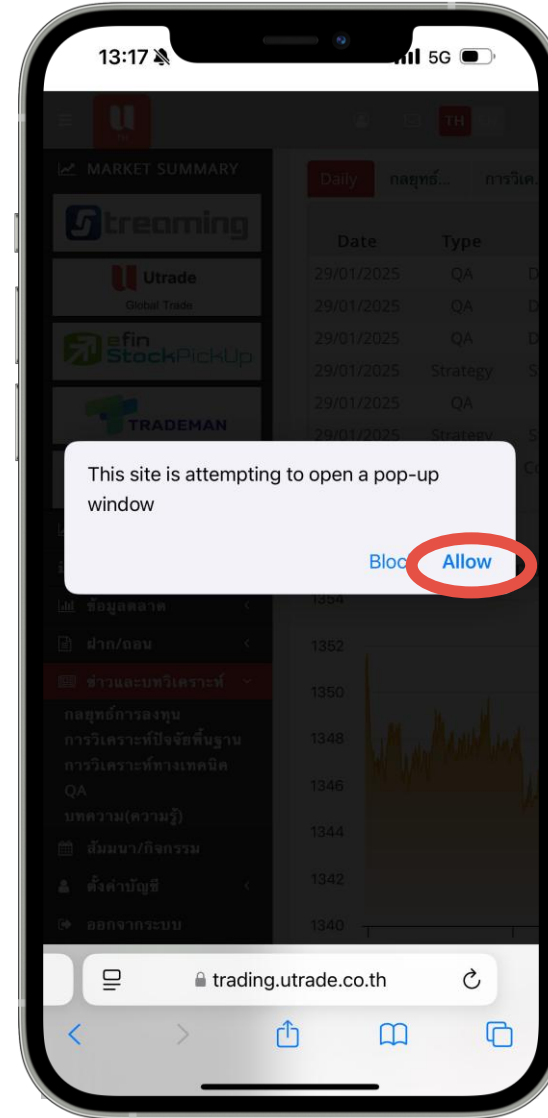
13:17 5G

TH

MARKET SUMMARY

Streaming

Utrade
Global Trade

efin StockPickUp

TRADEMAN

Daily กลยุทธ์... การวิเค...

| Date | Type | |
|---|---|---|
| 29/01/2025 | QA | D |
| 29/01/2025 | QA | D |
| 29/01/2025 | QA | D |
| 29/01/2025 | Strategy | S |
| 29/01/2025 | QA | |
| 29/01/2025 | Strategy | S |

This site is attempting to open a pop-up window

Bloc Allow

ข้อมูลตลาด
ฝาก/ถอน
ข่าวและบทวิเคราะห์
กลยุทธ์การลงทุน
การวิเคราะห์ปัจจัยพื้นฐาน
การวิเคราะห์ทางเทคนิค
QA
บทความ(ความรู้)
สัมมนา/กิจกรรม
ตั้งค่าบัญชี
ออกจากระบบ

1354
1352
1350
1348
1346
1344
1342
1340

trading.utrade.co.th